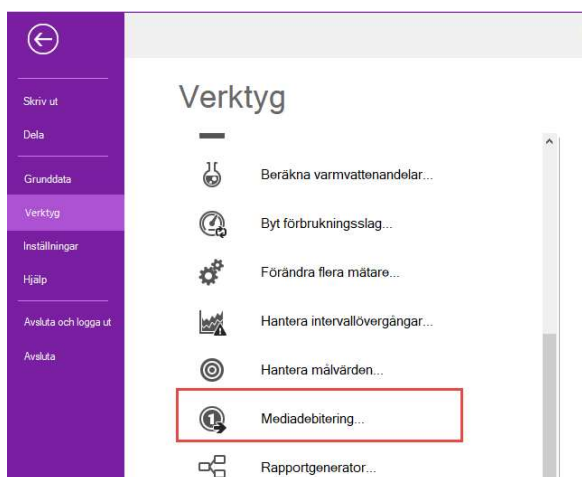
Skriv ut
Dela
Grunddata
Verktyg
Inställningar
Hjälp
Avsluta och logga ut
Avsluta

Verktyg

Beräkna varmvattenandelar...
Byt förbrukningsslag...
Förändra flera mätare...
Hantera intervallövergångar...
Hantera målvärden...
Mediadebitering...
Rapportgenerator...